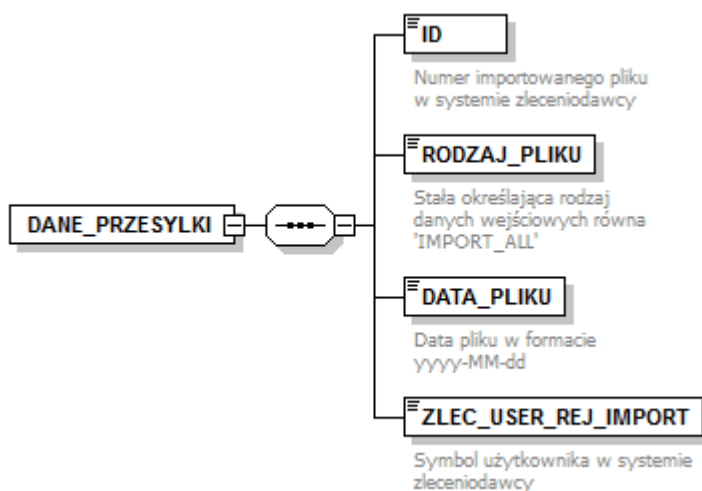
DANE_PRZESYLKI

ID

Numer importowanego pliku w systemie zleceniodawcy

RODZAJ_PLIKU

Stała określająca rodzaj danych wejściowych równa 'IMPORT_ALL'

DATA_PLIKU

Data pliku w formacie yyyy-MM-dd

ZLEC_USER_REJ_IMPORT

Symbol użytkownika w systemie zleceniodawcy